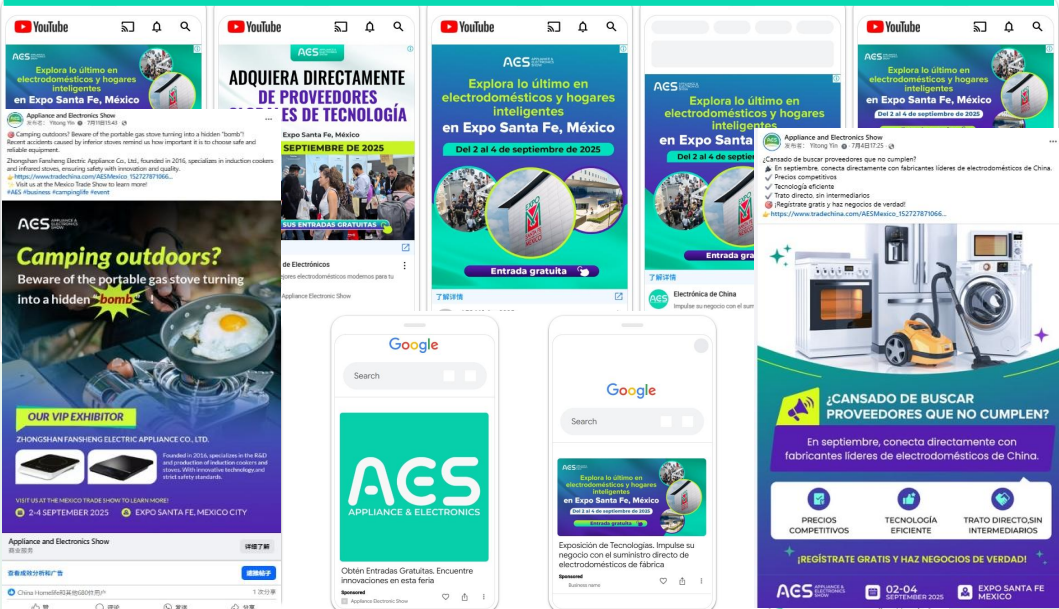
YouTube

Explora lo último en electrodomésticos y hogares inteligentes
en Expo Santa Fe, México

YouTube

ADQUIERA DIRECTAMENTE DE PROVEEDORES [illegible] DE TECNOLOGÍA
Expo Santa Fe, México
SEPTIEMBRE DE 2025
SUS ENTRADAS GRATUITAS
de Electrónicos
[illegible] electrodomésticos modernos para tu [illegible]
Appliance Electronic Show

YouTube

AES
Explora lo último en electrodomésticos y hogares inteligentes
en Expo Santa Fe, México
Del 2 al 4 de septiembre de 2025
Entrada gratuita
了解详情

AES
Explora lo último en electrodomésticos y hogares inteligentes
en Expo Santa Fe, México
Del 2 al 4 de septiembre de 2025
Entrada gratuita
了解详情
Electrónica de China
Impulse su negocio con el suministro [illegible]

YouTube

AES
Explora lo último en electrodomésticos y hogares inteligentes
en Expo Santa Fe, México
Del 2 al 4 de septiembre de 2025

Appliance and Electronics Show
发布者: Yitong Yin 7月18日15:43
🔴 Camping outdoors? Beware of the portable gas stove turning into a hidden "bomb"!
Recent accidents caused by inferior stoves remind us how important it is to choose safe and reliable equipment.
Zhongshan Fansheng Electric Appliance Co., Ltd., founded in 2016, specializes in induction cookers and infrared stoves, ensuring safety with innovation and quality.
👉 https://www.tradechina.com/AESMexico_152727871066...
✨ Visit us at the Mexico Trade Show to learn more!
#AES #business #campinglife #event

AES APPLIANCE & ELECTRONICS SHOW
Camping outdoors?
Beware of the portable gas stove turning into a hidden "bomb"
OUR VIP EXHIBITOR
ZHONGSHAN FANSHENG ELECTRIC APPLIANCE CO., LTD.
Founded in 2016, specializes in the R&D and production of induction cookers and stoves. With innovative technology and strict safety standards.
VISIT US AT THE MEXICO TRADE SHOW TO LEARN MORE!
2-4 SEPTEMBER 2025
EXPO SANTA FE, MEXICO CITY
Appliance and Electronics Show
商业服务
详细了解
查看成效分析和广告
提高帖子
China Homelife和其他98位用户
1 次分享
赞 评论 发送 分享

Google
Search
AES
APPLIANCE & ELECTRONICS
Obtén Entradas Gratuitas, Encuentre innovaciones en esta feria
Sponsored
Appliance Electronic Show

Google
Search
AES
Explora lo último en electrodomésticos y hogares inteligentes
en Expo Santa Fe, México
Del 2 al 4 de septiembre de 2025
Entrada gratuita
Exposición de Tecnologías, Impulse su negocio con el suministro directo de electrodomésticos de fábrica
Sponsored
Business name

Appliance and Electronics Show
发布者: Yitong Yin 7月4日17:25
¿Cansado de buscar proveedores que no cumplen?
📢 En septiembre, conecta directamente con fabricantes líderes de electrodomésticos de China.
✔️ Precios competitivos
✔️ Tecnología eficiente
✔️ Trato directo, sin intermediarios
🔴 ¡Regístrate gratis y haz negocios de verdad!
👉 https://www.tradechina.com/AESMexico_152727871066...

¿CANSADO DE BUSCAR PROVEEDORES QUE NO CUMPLEN?
En septiembre, conecta directamente con fabricantes líderes de electrodomésticos de China.
PRECIOS COMPETITIVOS
TECNOLOGÍA EFICIENTE
TRATO DIRECTO,SIN INTERMEDIARIOS
¡REGÍSTRATE GRATIS Y HAZ NEGOCIOS DE VERDAD!
AES APPLIANCE & ELECTRONICS SHOW
02-04 SEPTEMBER 2025
EXPO SANTA FE MEXICO